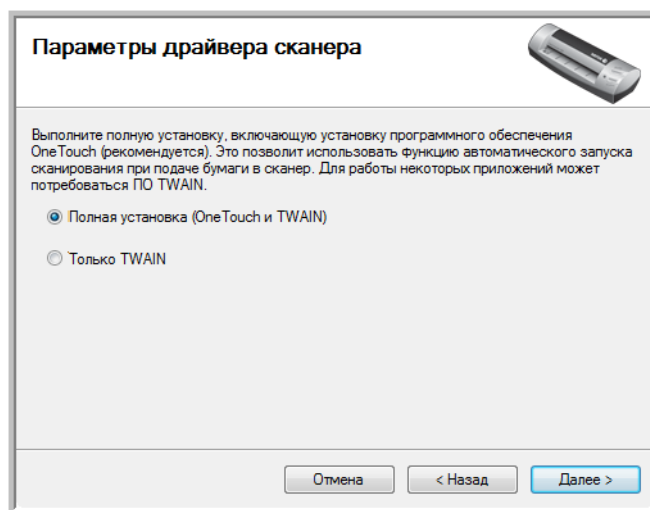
Параметры драйвера сканера

Выполните полную установку, включающую установку программного обеспечения OneTouch (рекомендуется). Это позволит использовать функцию автоматического запуска сканирования при подаче бумаги в сканер. Для работы некоторых приложений может потребоваться ПО TWAIN.

Полная установка (OneTouch и TWAIN)

Только TWAIN

Отмена

< Назад

Далее >